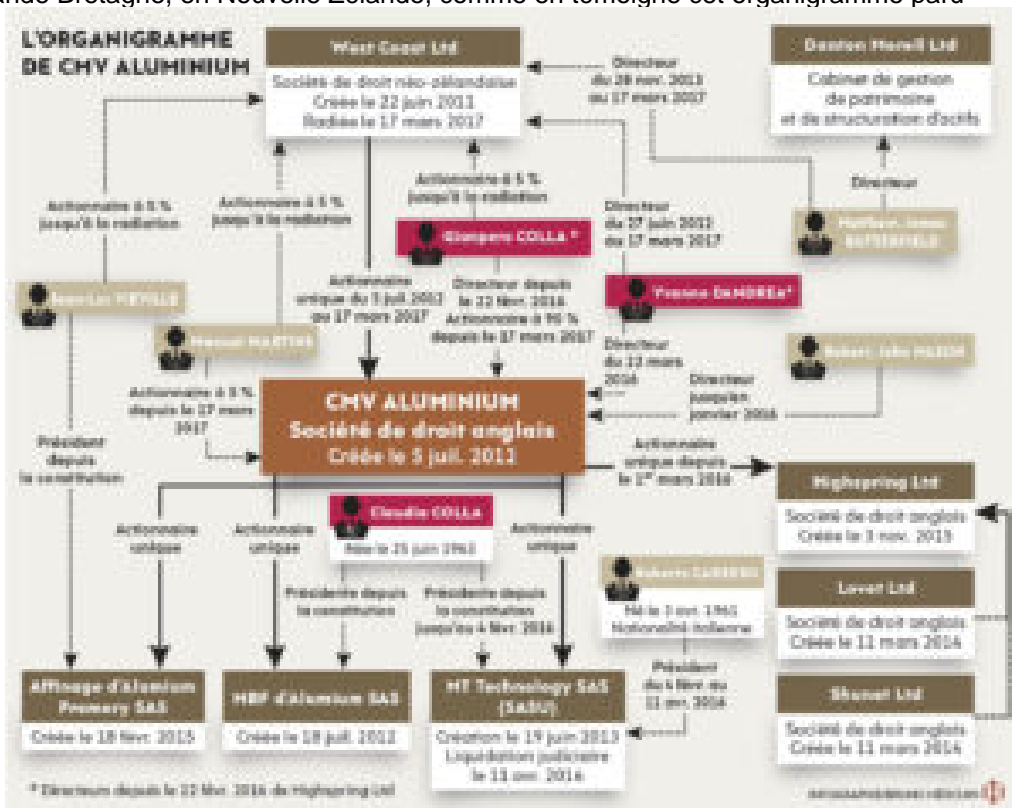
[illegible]nde-Bretagne, en Nouvelle-Zélande, comme en témoigne cet organigramme pare

L'ORGANIGRAMME DE CMV ALUMINIUM

West Coast Ltd
Société de droit néo-zélandaise
Créée le 22 juin 2011
Radiée le 17 mars 2017

Directeur du 28 nov. 2011 au 17 mars 2017

Danton Howell Ltd
Cabinet de gestion de patrimoine et de structuration d'actifs

Directeur

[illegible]

Actionnaire à 5 % jusqu'à la radiation

Actionnaire à 5 % jusqu'à la radiation

Actionnaire à 5 % jusqu'à la radiation

Giampiero COLLA *

Directeur du 27 juin 2011 au 17 mars 2017

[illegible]

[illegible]

Actionnaire unique du 5 juil. 2012 au 17 mars 2017

Directeur depuis le 22 févr. 2016
Actionnaire à 90 % depuis le 17 mars 2017

Yvonne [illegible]*

Directeur du 13 mars 2016

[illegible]

Directeur jusqu'en janvier 2016

Actionnaire à 5 % depuis le 17 mars 2017

CMV ALUMINIUM
Société de droit anglais
Créée le 5 juil. 2011

Président depuis la constitution

Actionnaire unique depuis le 1er mars 2016

Highspring Ltd
Société de droit anglais
Créée le 3 nov. 2015

Actionnaire unique

Actionnaire unique

Claudio COLLA
Née le 25 juin 1963

Actionnaire unique

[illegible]
Né le 3 oct. 1961
Nationalité italienne

Lover Ltd
Société de droit anglais
Créée le 11 mars 2014

Présidente depuis la constitution

Présidente depuis la constitution jusqu'au 4 févr. 2016

Président du 4 févr. au 11 avr. 2016

Shonet Ltd
Société de droit anglais
Créée le 11 mars 2014

Affinage d'aluminium Premery SAS
Créée le 18 févr. 2015

MBF d'aluminium SAS
Créée le 18 juil. 2012

MT Technology SAS (SASU)
Création le 19 juin 2013
Liquidation judiciaire le 11 avr. 2016

* Directeurs depuis le 22 févr. 2016 de Highspring Ltd

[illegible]